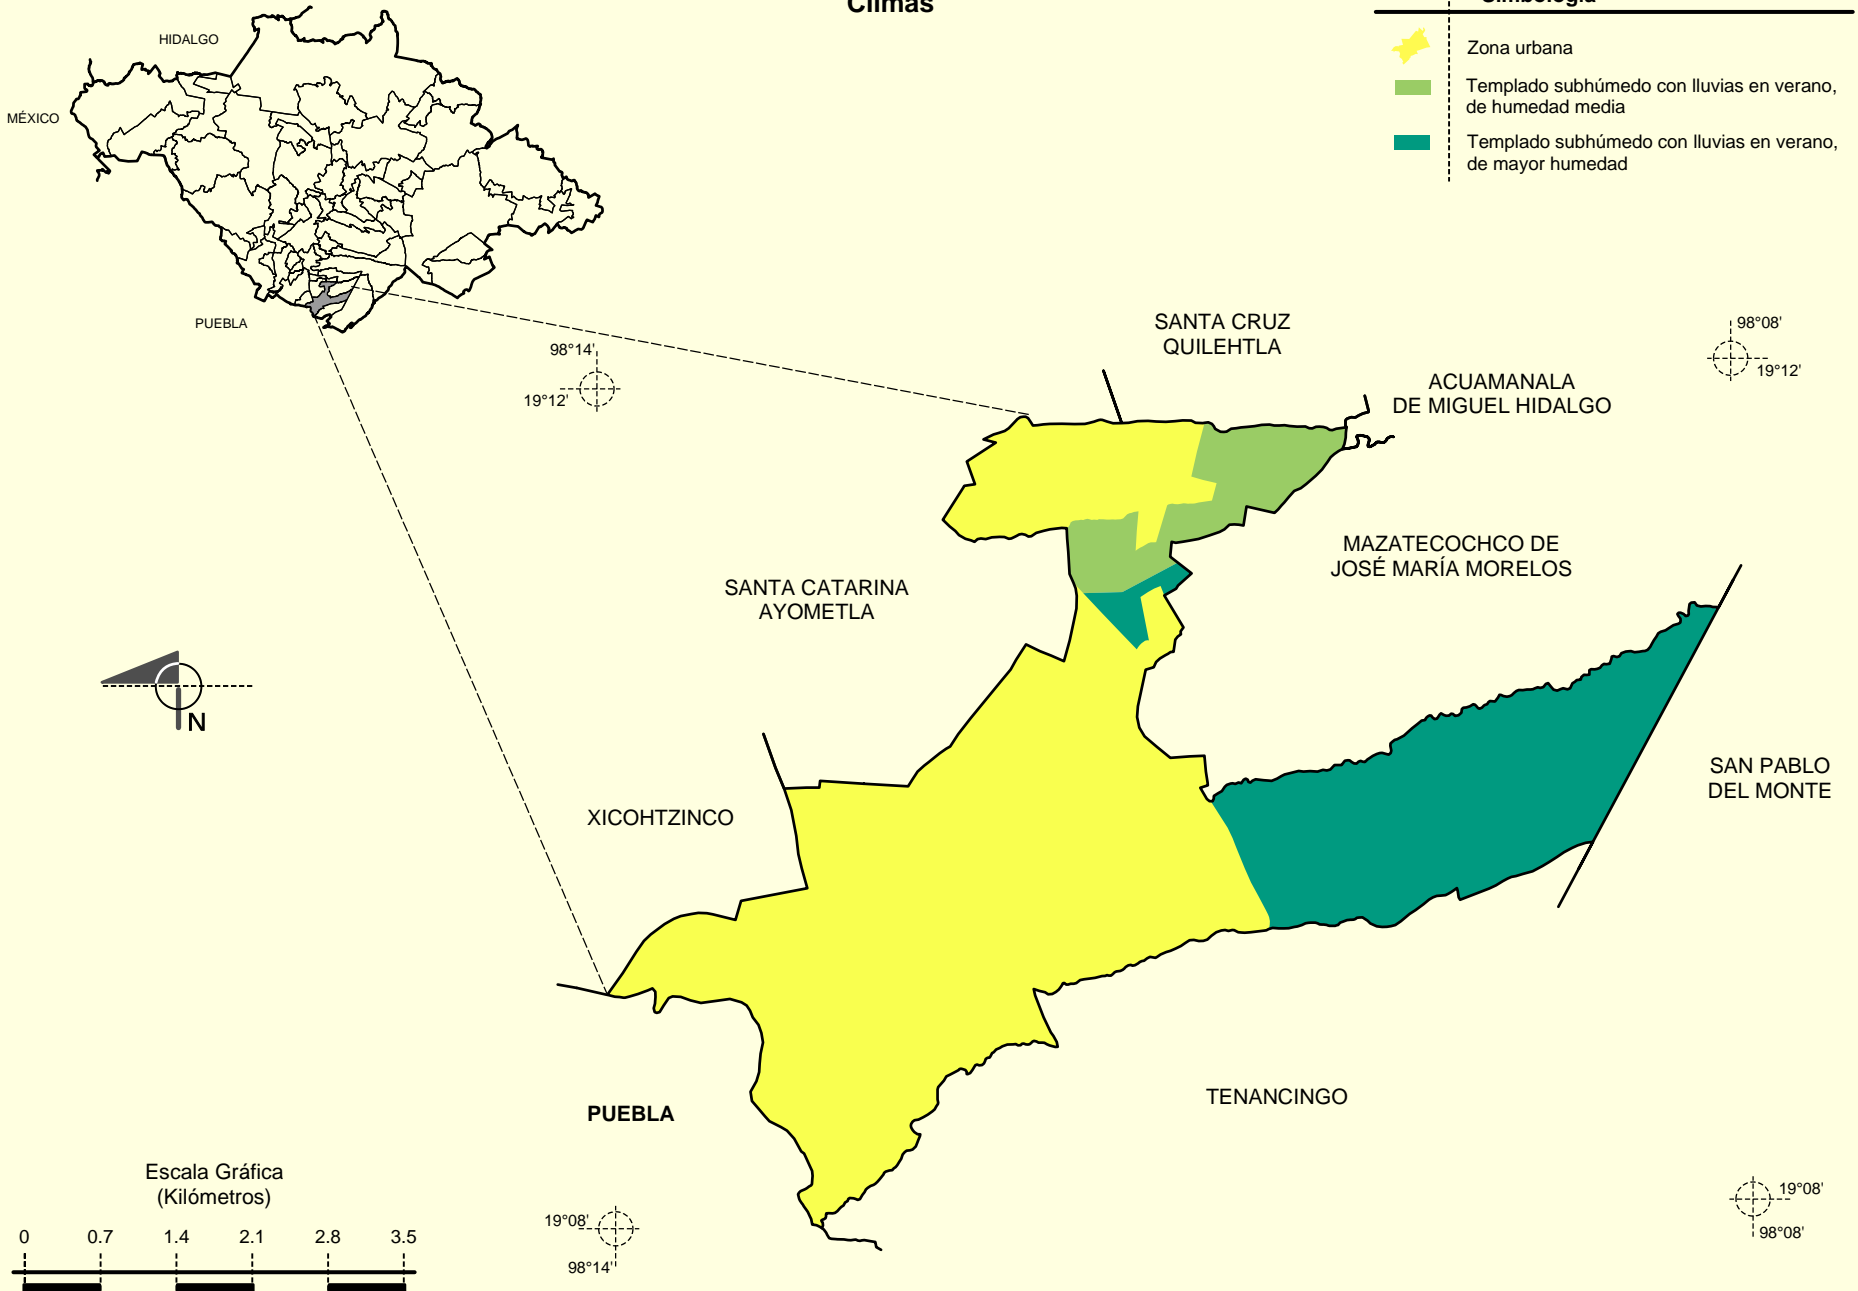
Climas

Simbología

Zona urbana

Templado subhúmedo con lluvias en verano, de humedad media

Templado subhúmedo con lluvias en verano, de mayor humedad

HIDALGO

MÉXICO

PUEBLA

SANTA CRUZ QUILEHTLA

98°08'

19°12'

98°14'

19°12'

ACUAMANALA DE MIGUEL HIDALGO

MAZATECOCHCO DE JOSÉ MARÍA MORELOS

SANTA CATARINA AYOMETLA

N

SAN PABLO DEL MONTE

XICOHTZINCO

TENANCINGO

PUEBLA

Escala Gráfica (Kilómetros)

0 0.7 1.4 2.1 2.8 3.5

19°08'

98°14''

19°08'

98°08'